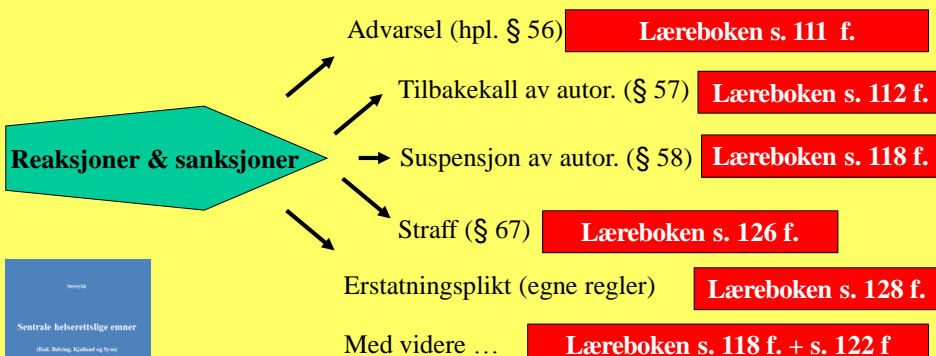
Reaksjoner & sanksjoner

Advarsel (hpl. § 56) Læreboken s. 111 f.

Tilbakekall av autor. (§ 57) Læreboken s. 112 f.

Suspensjon av autor. (§ 58) Læreboken s. 118 f.

Straff (§ 67) Læreboken s. 126 f.

Erstatningsplikt (egne regler) Læreboken s. 128 f.

Med videre … Læreboken s. 118 f. + s. 122 f

Syse/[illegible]

Sentrale helserettslige emner

(Red. Befring, Kjelland og Syse)